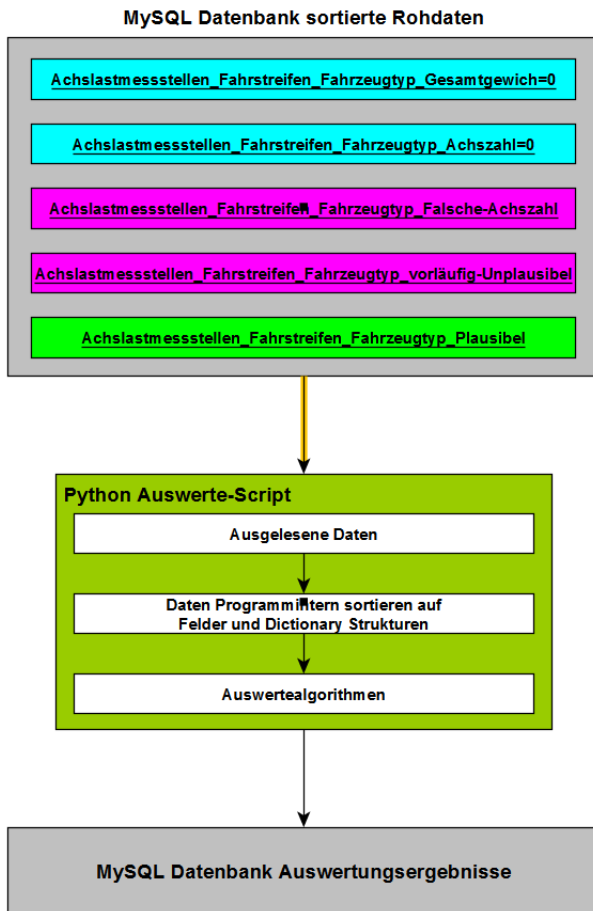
MySQL Datenbank sortierte Rohdaten

Achslastmessstellen_Fahrstreifen_Fahrzeugtyp_Gesamtgewich=0

Achslastmessstellen_Fahrstreifen_Fahrzeugtyp_Achszahl=0

Achslastmessstellen_Fahrstreifen_Fahrzeugtyp_Falsche-Achszahl

Achslastmessstellen_Fahrstreifen_Fahrzeugtyp_vorläufig-Unplausibel

Achslastmessstellen_Fahrstreifen_Fahrzeugtyp_Plausibel

Python Auswerte-Script

Ausgelesene Daten

Daten Programmintern sortieren auf Felder und Dictionary Strukturen

Auswertealgorithmen

MySQL Datenbank Auswertungsergebnisse